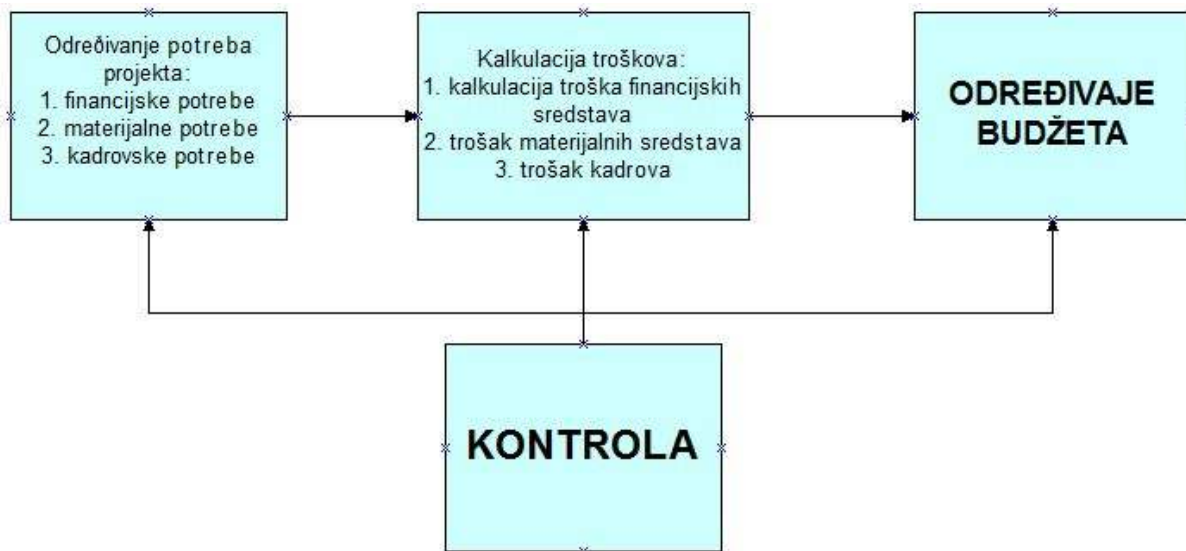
Određivanje potreba projekta:
1. financijske potrebe
2. materijalne potrebe
3. kadrovske potrebe

Kalkulacija troškova:
1. kalkulacija troška financijskih sredstava
2. trošak materijalnih sredstava
3. trošak kadrova

ODREĐIVAJE BUDŽETA

KONTROLA